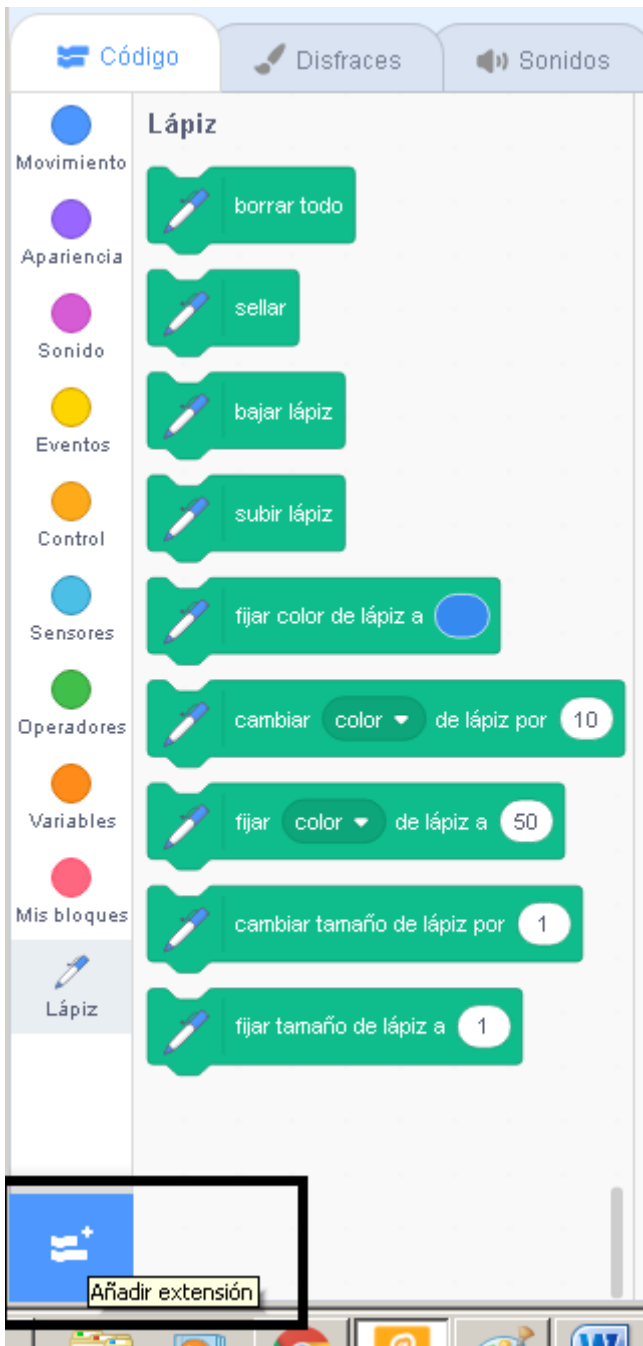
Código
Disfraces
Sonidos

Movimiento
Apariencia
Sonido
Eventos
Control
Sensores
Operadores
Variables
Mis bloques
Lápiz

Lápiz
borrar todo
sellar
bajar lápiz
subir lápiz
fijar color de lápiz a
cambiar color de lápiz por 10
fijar color de lápiz a 50
cambiar tamaño de lápiz por 1
fijar tamaño de lápiz a 1

Añadir extensión